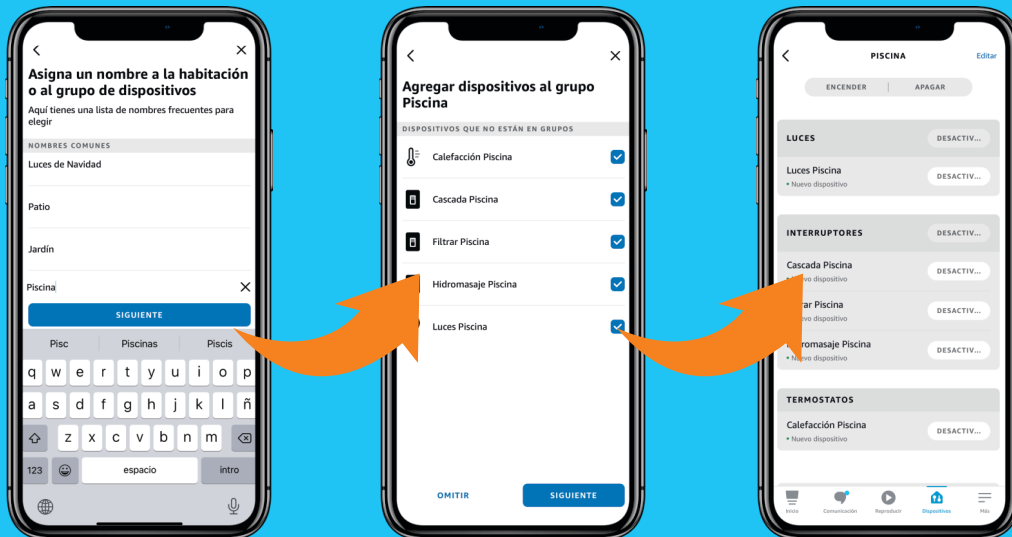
Asigna un nombre a la habitación o al grupo de dispositivos

Aquí tienes una lista de nombres frecuentes para elegir

NOMBRES COMUNES

Luces de Navidad

Patio

Jardín

Piscina

SIGUIENTE

Pisc Piscinas Piscis

q w e r t y u i o p

a s d f g h j k l ñ

z x c v b n m

123 espacio intro

Agregar dispositivos al grupo Piscina

DISPOSITIVOS QUE NO ESTÁN EN GRUPOS

Calefacción Piscina

Cascada Piscina

Filtrar Piscina

Hidromasaje Piscina

Luces Piscina

OMITIR

SIGUIENTE

PISCINA

Editar

ENCENDER APAGAR

LUCES DESACTIV...

Luces Piscina DESACTIV...
Nuevo dispositivo

INTERRUPTORES DESACTIV...

Cascada Piscina DESACTIV...
Nuevo dispositivo

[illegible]rar Piscina DESACTIV...
Nuevo dispositivo

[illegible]dromasaje Piscina DESACTIV...
Nuevo dispositivo

TERMOSTATOS

Calefacción Piscina DESACTIV...
Nuevo dispositivo

Inicio Comunicación Reproducir Dispositivos Más